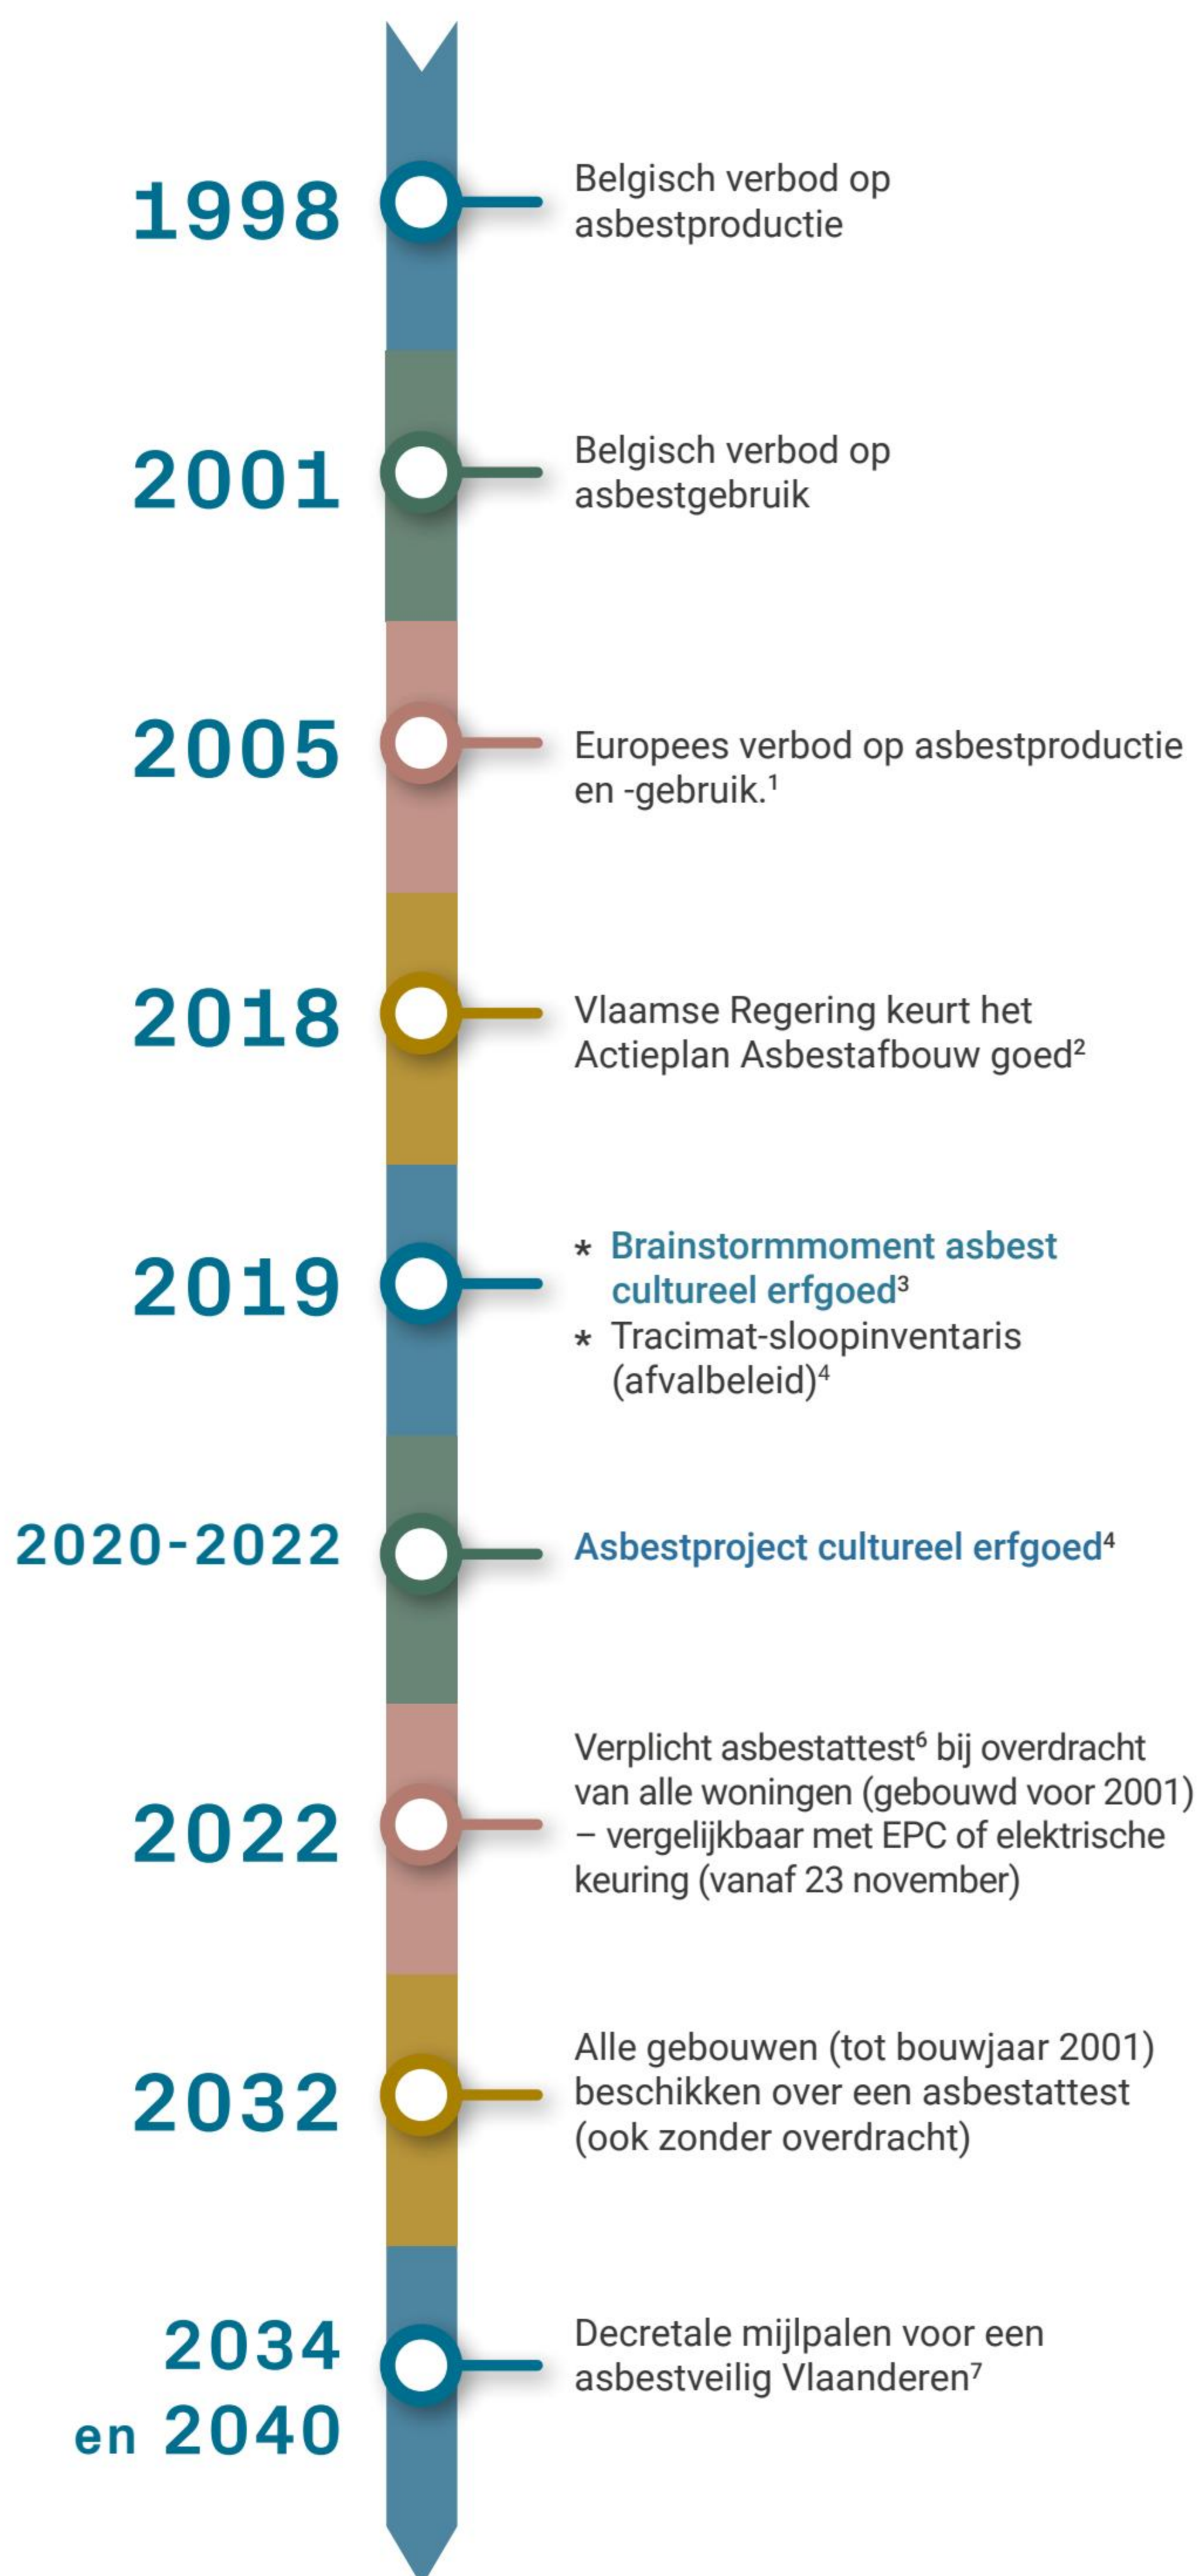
1998

Belgisch verbod op asbestproductie

2001

Belgisch verbod op asbestgebruik

2005

Europees verbod op asbestproductie en -gebruik.$^1$

2018

Vlaamse Regering keurt het Actieplan Asbestafbouw goed$^2$

2019

* Brainstormmoment asbest cultureel erfgoed$^3$
* Tracimat-sloopinventaris (afvalbeleid)$^4$

2020-2022

Asbestproject cultureel erfgoed$^4$

2022

Verplicht asbestattest$^6$ bij overdracht van alle woningen (gebouwd voor 2001) – vergelijkbaar met EPC of elektrische keuring (vanaf 23 november)

2032

Alle gebouwen (tot bouwjaar 2001) beschikken over een asbestattest (ook zonder overdracht)

2034 en 2040

Decretale mijlpalen voor een asbestveilig Vlaanderen$^7$